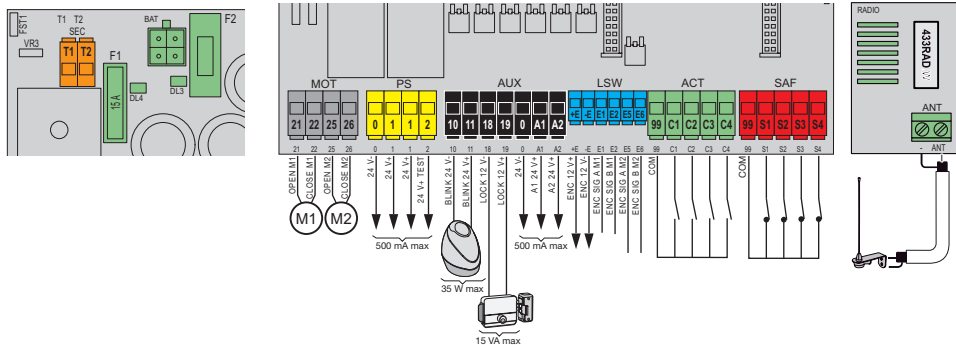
FST1
VR3
T1 T2
SEC
T1 T2
F1
15A
BAT
DL4
DL3
F2

MOT
21 22 25 26
21 22 25 26
OPEN M1
CLOSE M1
OPEN M2
CLOSE M2
M1 M2

PS
0 1 1 2
0 1 1 2
24 V-
24 V+
24 V+
24 V+ TEST
500 mA max

AUX
10 11 18 19 0 A1 A2
10 11 18 19 0 A1 A2
BLINK 24 V-
BLINK 24 V+
LOCK 12 V-
LOCK 12 V+
24 V-
A1 24 V+
A2 24 V+
35 W max
15 VA max
500 mA max

LSW
+E -E E1 E2 E5 E6
+E -E E1 E2 E5 E6
ENC 12 V+
ENC 12 V-
ENC SIG A M1
ENC SIG B M1
ENC SIG A M2
ENC SIG B M2

ACT
99 C1 C2 C3 C4
99 C1 C2 C3 C4
COM

SAF
99 S1 S2 S3 S4
99 S1 S2 S3 S4
COM

RADIO
433RAD
ANT
- ANT